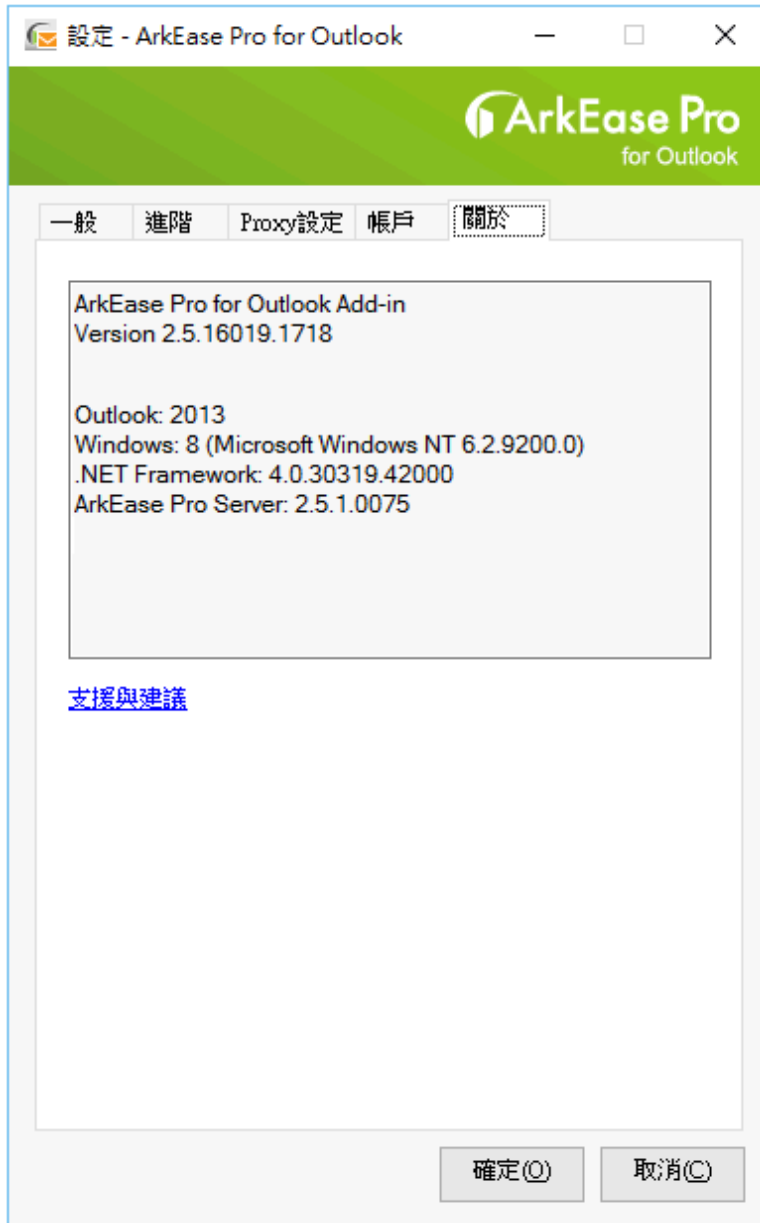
設定 - ArkEase Pro for Outlook

ArkEase Pro
for Outlook

一般 進階 Proxy設定 帳戶 關於

ArkEase Pro for Outlook Add-in
Version 2.5.16019.1718

Outlook: 2013
Windows: 8 (Microsoft Windows NT 6.2.9200.0)
.NET Framework: 4.0.30319.42000
ArkEase Pro Server: 2.5.1.0075

支援與建議

確定(O) 取消(C)